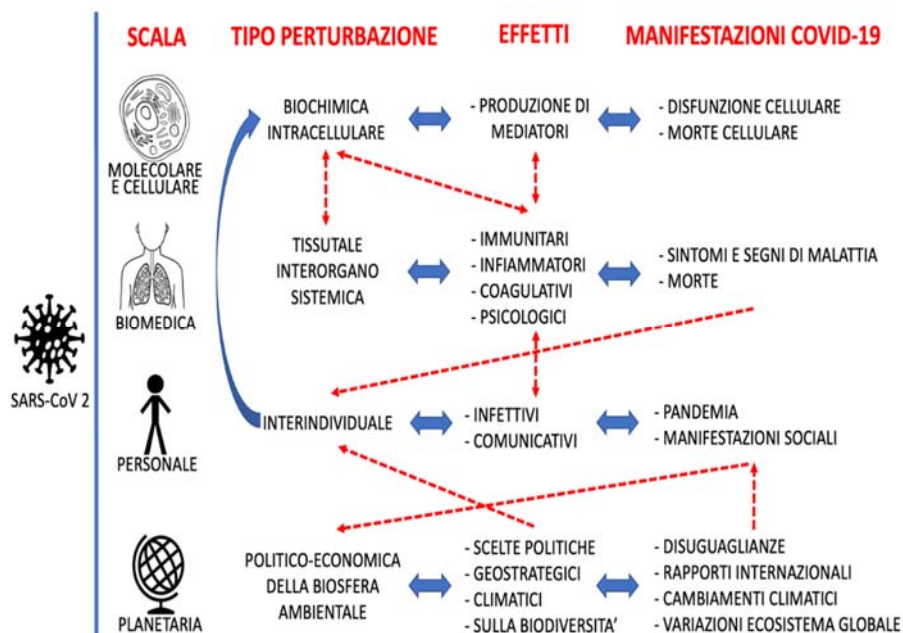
| SCALA | TIPO PERTURBAZIONE | EFFETTI | MANIFESTAZIONI COVID-19 |
|---|---|---|---|
| MOLECOLARE E CELLULARE | BIOCHIMICA INTRACELLULARE | - PRODUZIONE DI MEDIATORI | - DISFUNZIONE CELLULARE<br>- MORTE CELLULARE |
| BIOMEDICA | TISSUTALE INTERORGANO SISTEMICA | - IMMUNITARI<br>- INFIAMMATORI<br>- COAGULATIVI<br>- PSICOLOGICI | - SINTOMI E SEGNI DI MALATTIA<br>- MORTE |
| PERSONALE | INTERINDIVIDUALE | - INFETTIVI<br>- COMUNICATIVI | - PANDEMIA<br>- MANIFESTAZIONI SOCIALI |
| PLANETARIA | POLITICO-ECONOMICA DELLA BIOSFERA AMBIENTALE | - SCELTE POLITICHE<br>- GEOSTRATEGICI<br>- CLIMATICI<br>- SULLA BIODIVERSITA' | - DISUGUAGLIANZE<br>- RAPPORTI INTERNAZIONALI<br>- CAMBIAMENTI CLIMATICI<br>- VARIAZIONI ECOSISTEMA GLOBALE |

SARS-CoV 2